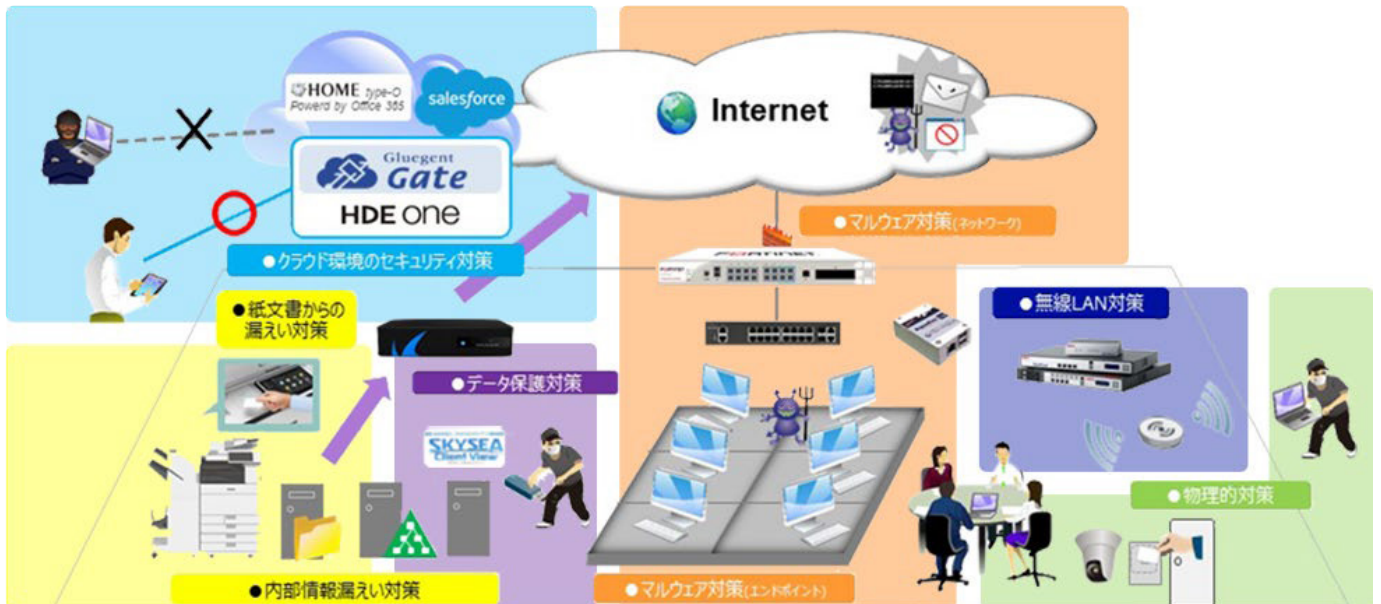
HOME type-O
Powerd by Office 365

salesforce

Gluegent Gate

HDE one

Internet

●マルウェア対策(ネットワーク)

●クラウド環境のセキュリティ対策

FORTINET

●紙文書からの漏えい対策

●データ保護対策

SKYSEA Client View

●無線LAN対策

●物理的対策

●内部情報漏えい対策

●マルウェア対策(エンドポイント)